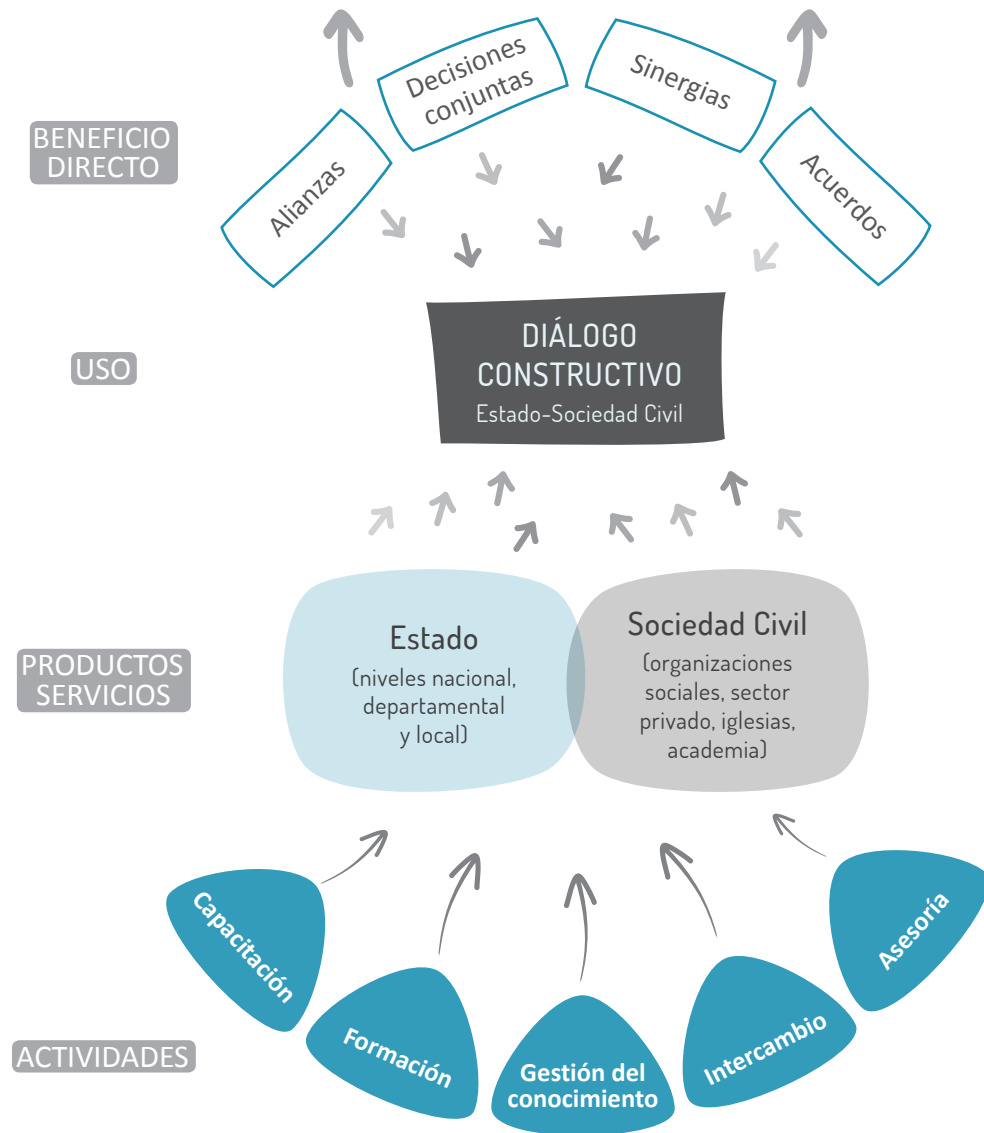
BENEFICIO DIRECTO

Alianzas

Decisiones conjuntas

Sinergias

Acuerdos

USO

DIÁLOGO CONSTRUCTIVO
Estado-Sociedad Civil

PRODUCTOS SERVICIOS

Estado
(niveles nacional, departamental y local)

Sociedad Civil
(organizaciones sociales, sector privado, iglesias, academia)

ACTIVIDADES

Capacitación

Formación

Gestión del conocimiento

Intercambio

Asesoría